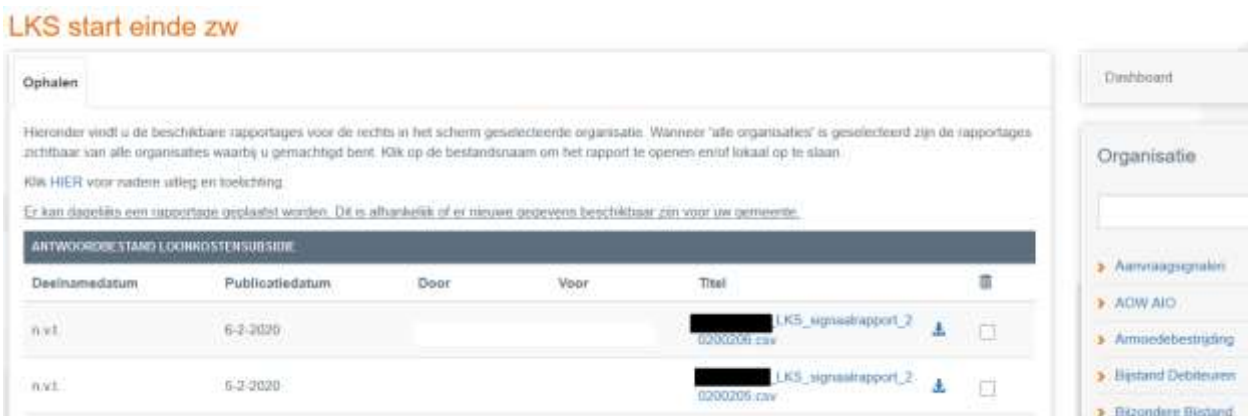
LKS start einde zw

Ophalen

Hieronder vindt u de beschikbare rapportages voor de rechts in het scherm geselecteerde organisatie. Wanneer 'alle organisaties' is geselecteerd zijn de rapportages zichtbaar van alle organisaties waarbij u gemachtigd bent. Klik op de bestandsnaam om het rapport te openen en/of lokaal op te slaan.

Klik HIER voor nadere uitleg en toelichting.

Er kan dagelijks een rapportage geplaatst worden. Dit is afhankelijk of er nieuwe gegevens beschikbaar zijn voor uw gemeente.

ANTWOORDBESTAND LOONKOSTENSUBSIDIE

| Deelnamedatum | Publicatiedatum | Door | Voor | Titel | |
|---|---|---|---|---|---|
| n.v.t. | 6-2-2020 | | | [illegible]LKS_signaalrapport_20200206.csv | |
| n.v.t. | 5-2-2020 | | | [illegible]LKS_signaalrapport_20200205.csv | |

Dashboard

Organisatie

Aanvraagsignalen
AOW AIO
Armoedebestrijding
Bijstand Debiteuren
Bijzondere Bijstand